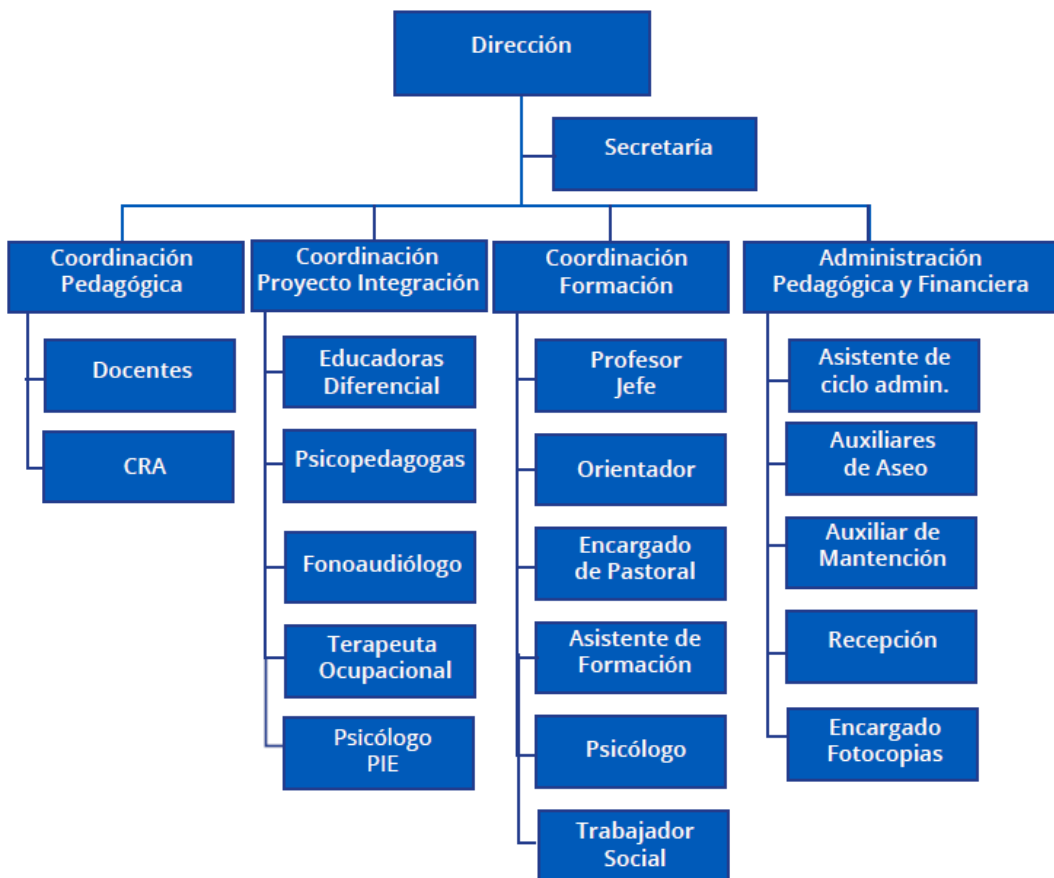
Dirección

Secretaría

Coordinación Pedagógica

Docentes

CRA

Coordinación Proyecto Integración

Educadoras Diferencial

Psicopedagogas

Fonoaudiólogo

Terapeuta Ocupacional

Psicólogo PIE

Coordinación Formación

Profesor Jefe

Orientador

Encargado de Pastoral

Asistente de Formación

Psicólogo

Trabajador Social

Administración Pedagógica y Financiera

Asistente de ciclo admin.

Auxiliares de Aseo

Auxiliar de Mantención

Recepción

Encargado Fotocopias